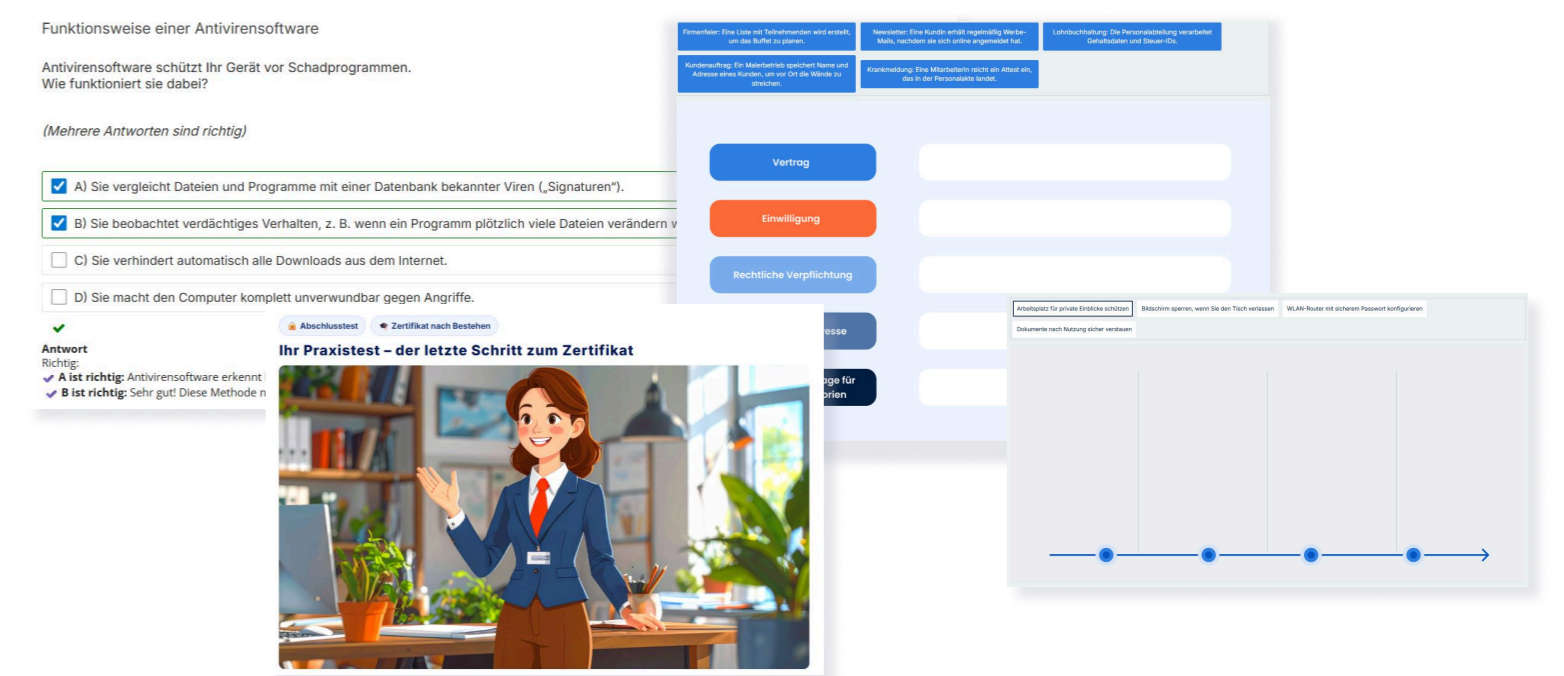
Funktionsweise einer Antivirensoftware

Antivirensoftware schützt Ihr Gerät vor Schadprogrammen.
Wie funktioniert sie dabei?

(Mehrere Antworten sind richtig)

A) Sie vergleicht Dateien und Programme mit einer Datenbank bekannter Viren („Signaturen").

B) Sie beobachtet verdächtiges Verhalten, z. B. wenn ein Programm plötzlich viele Dateien verändern w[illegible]

C) Sie verhindert automatisch alle Downloads aus dem Internet.

D) Sie macht den Computer komplett unverwundbar gegen Angriffe.

Antwort
Richtig:
A ist richtig: Antivirensoftware erkennt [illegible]
B ist richtig: Sehr gut! Diese Methode n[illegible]

Firmenfeier: Eine Liste mit Teilnehmenden wird erstellt, um das Buffet zu planen.

Newsletter: Eine Kundin erhält regelmäßig Werbe-Mails, nachdem sie sich online angemeldet hat.

Lohnbuchhaltung: Die Personalabteilung verarbeitet Gehaltsdaten und Steuer-IDs.

Kundenauftrag: Ein Malerbetrieb speichert Name und Adresse eines Kunden, um vor Ort die Wände zu streichen.

Krankmeldung: Eine Mitarbeiterin reicht ein Attest ein, das in der Personalakte landet.

Vertrag

Einwilligung

Rechtliche Verpflichtung

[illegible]resse

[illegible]age für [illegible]orien

Abschlusstest

Zertifikat nach Bestehen

Ihr Praxistest – der letzte Schritt zum Zertifikat

Arbeitsplatz für private Einblicke schützen

Bildschirm sperren, wenn Sie den Tisch verlassen

WLAN-Router mit sicherem Passwort konfigurieren

Dokumente nach Nutzung sicher verstauen